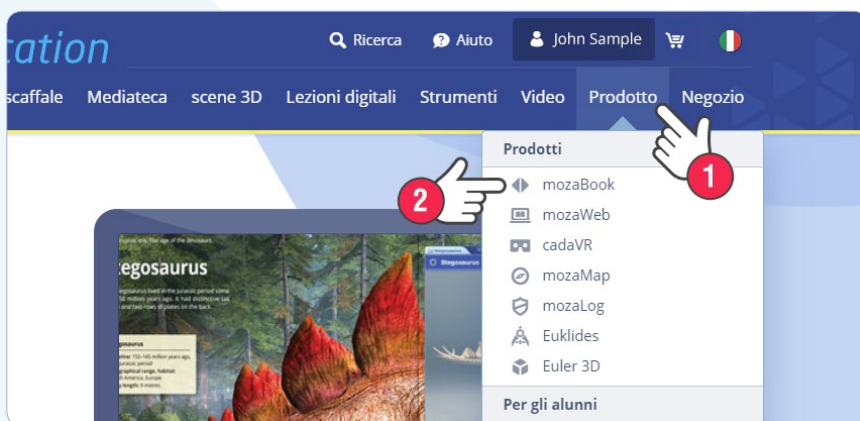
cation

Ricerca  Aiuto  John Sample

scaffale  Mediateca  scene 3D  Lezioni digitali  Strumenti  Video  Prodotto  Negozio

Prodotti
mozaBook
mozaWeb
cadaVR
mozaMap
mozaLog
Euklides
Euler 3D
Per gli alunni

1
2

tegosaurus

Stegosaurus